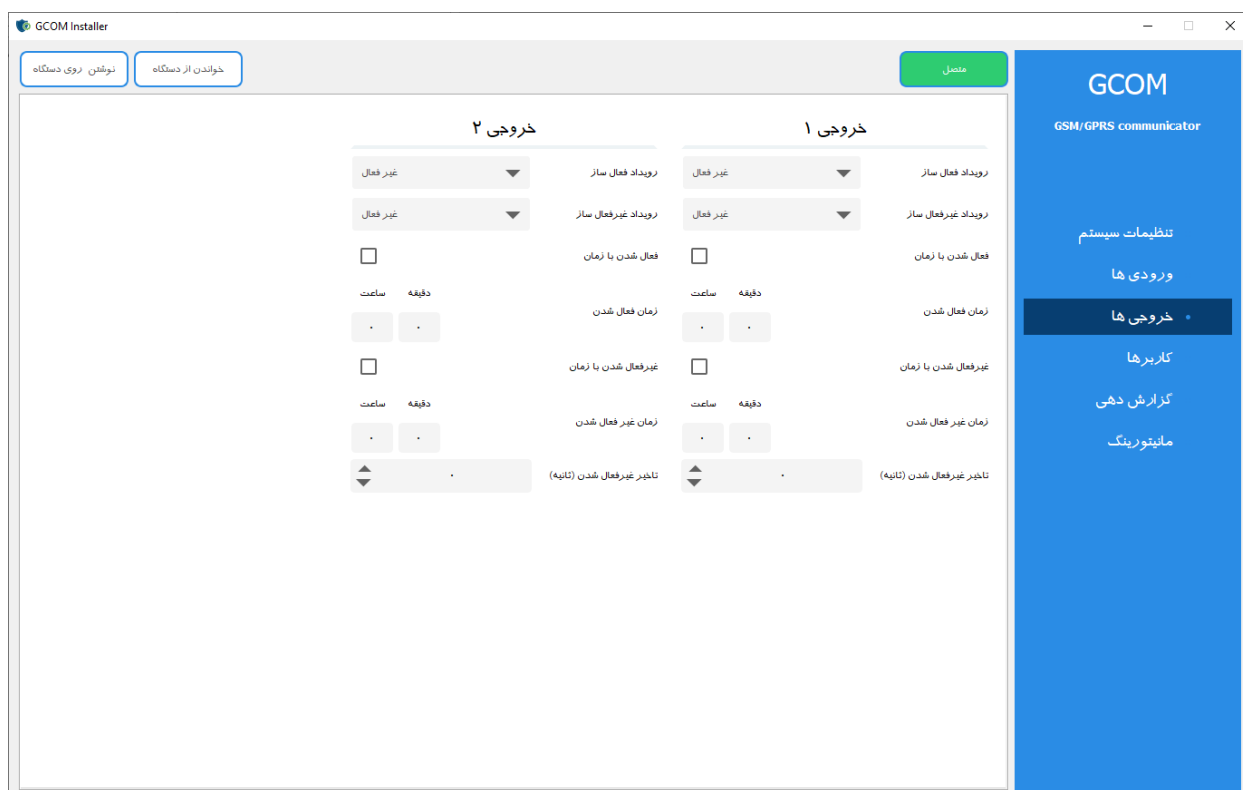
GCOM Installer

نوشتن روی دستگاه
خواندن از دستگاه
متصل

GCOM
GSM/GPRS communicator

تنظیمات سیستم
ورودی ها
خروجی ها
کاربرها
گزارش دهی
مانیتورینگ

خروجی ۱

رویداد فعال ساز
غیر فعال
رویداد غیرفعال ساز
غیر فعال
فعال شدن با زمان
زمان فعال شدن
دقیقه
ساعت
۰
۰
غیرفعال شدن با زمان
زمان غیر فعال شدن
دقیقه
ساعت
۰
۰
تاخیر غیرفعال شدن (ثانیه)
۰

خروجی ۲

رویداد فعال ساز
غیر فعال
رویداد غیرفعال ساز
غیر فعال
فعال شدن با زمان
زمان فعال شدن
دقیقه
ساعت
۰
۰
غیرفعال شدن با زمان
زمان غیر فعال شدن
دقیقه
ساعت
۰
۰
تاخیر غیرفعال شدن (ثانیه)
۰